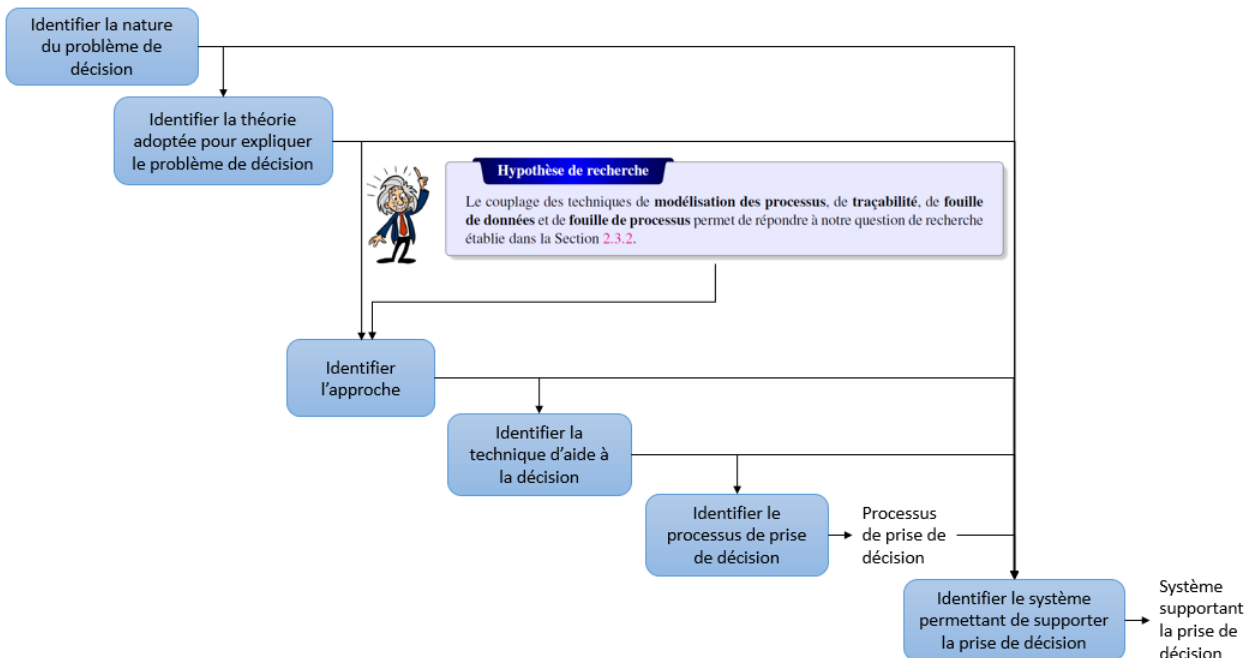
Identifier la nature du problème de décision

Identifier la théorie adoptée pour expliquer le problème de décision

Hypothèse de recherche

Le couplage des techniques de **modélisation des processus**, de **traçabilité**, de **fouille de données** et de **fouille de processus** permet de répondre à notre question de recherche établie dans la Section 2.3.2.

Identifier l'approche

Identifier la technique d'aide à la décision

Identifier le processus de prise de décision

Processus de prise de décision

Identifier le système permettant de supporter la prise de décision

Système supportant la prise de décision